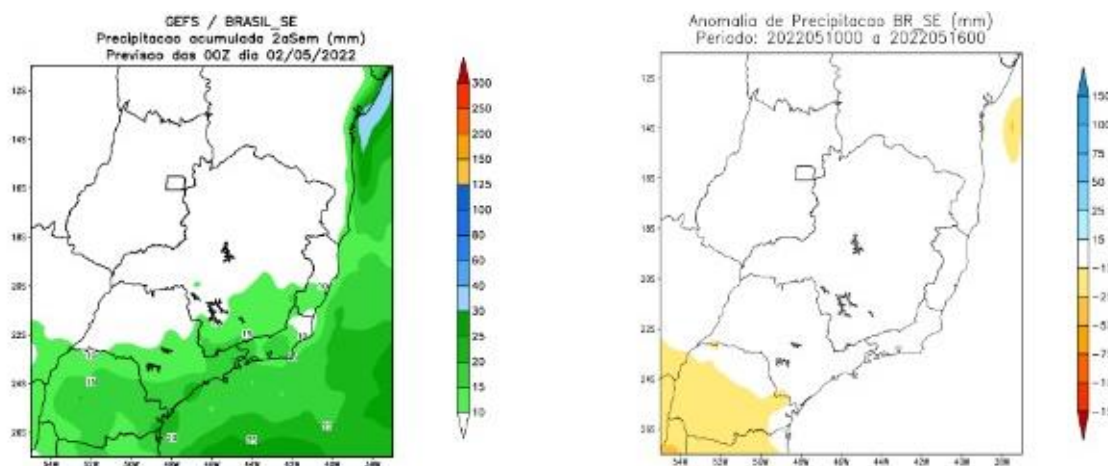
GEFS / BRASIL_SE
Precipitacao acumulada 2aSem (mm)
Previsao das 00Z dia 02/05/2022

300
250
200
150
125
100
80
60
40
30
25
20
15
10

Anomalia de Precipitacao BR_SE (mm)
Periodo: 2022051000 a 2022051600

150
100
75
50
25
15
-15
-25
-50
-75
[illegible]
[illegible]